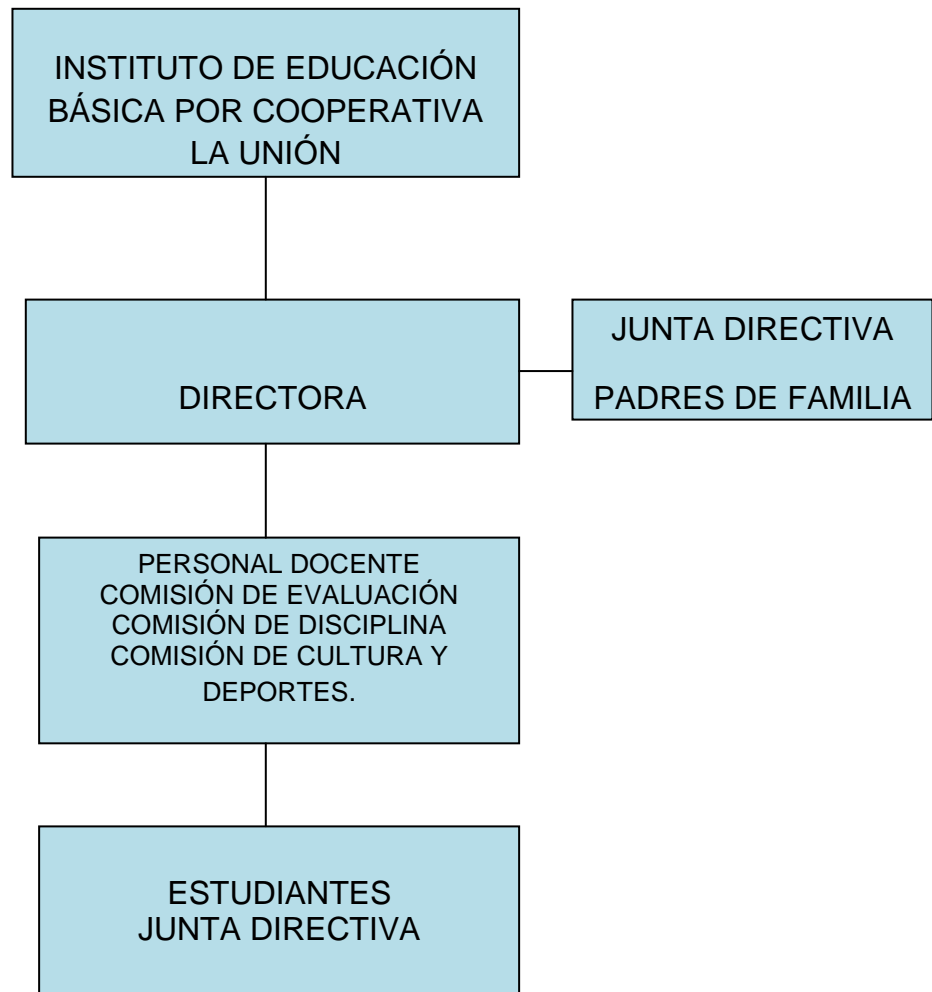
INSTITUTO DE EDUCACIÓN BÁSICA POR COOPERATIVA LA UNIÓN

DIRECTORA

JUNTA DIRECTIVA

PADRES DE FAMILIA

PERSONAL DOCENTE
COMISIÓN DE EVALUACIÓN
COMISIÓN DE DISCIPLINA
COMISIÓN DE CULTURA Y DEPORTES.

ESTUDIANTES
JUNTA DIRECTIVA